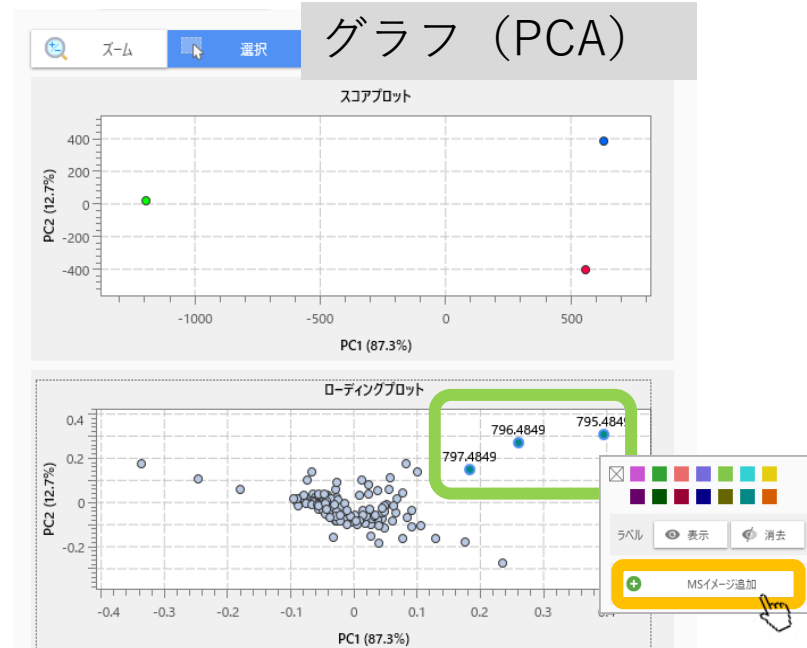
ズーム

選択

グラフ（PCA）

スコアプロット

400
200
0
-200
-400

PC2 (12.7%)

-1000
-500
0
500

PC1 (87.3%)

ローディングプロット

0.4
0.2
0
-0.2

PC2 (12.7%)

797.4849
796.4849
795.484

-0.4
-0.3
-0.2
-0.1
0
0.1
0.2
0.3
0.4

PC1 (87.3%)

ラベル
表示
消去

MSイメージ追加